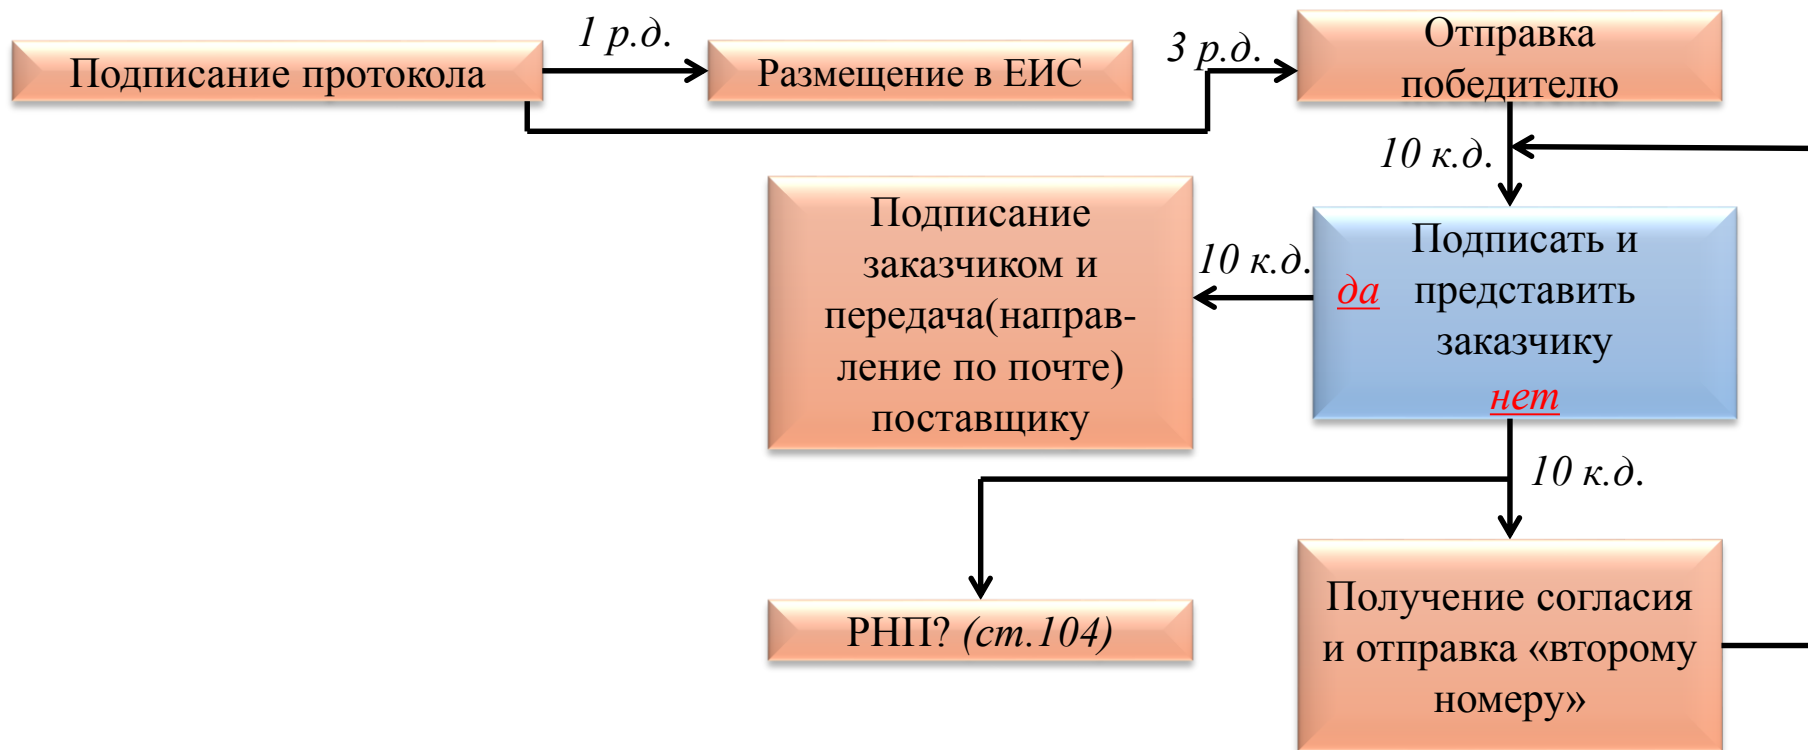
Подписание протокола

1 р.д.

Размещение в ЕИС

3 р.д.

Отправка победителю

10 к.д.

Подписание заказчиком и передача(направление по почте) поставщику

10 к.д.

да

Подписать и представить заказчику

нет

10 к.д.

РНП? (ст.104)

Получение согласия и отправка «второму номеру»